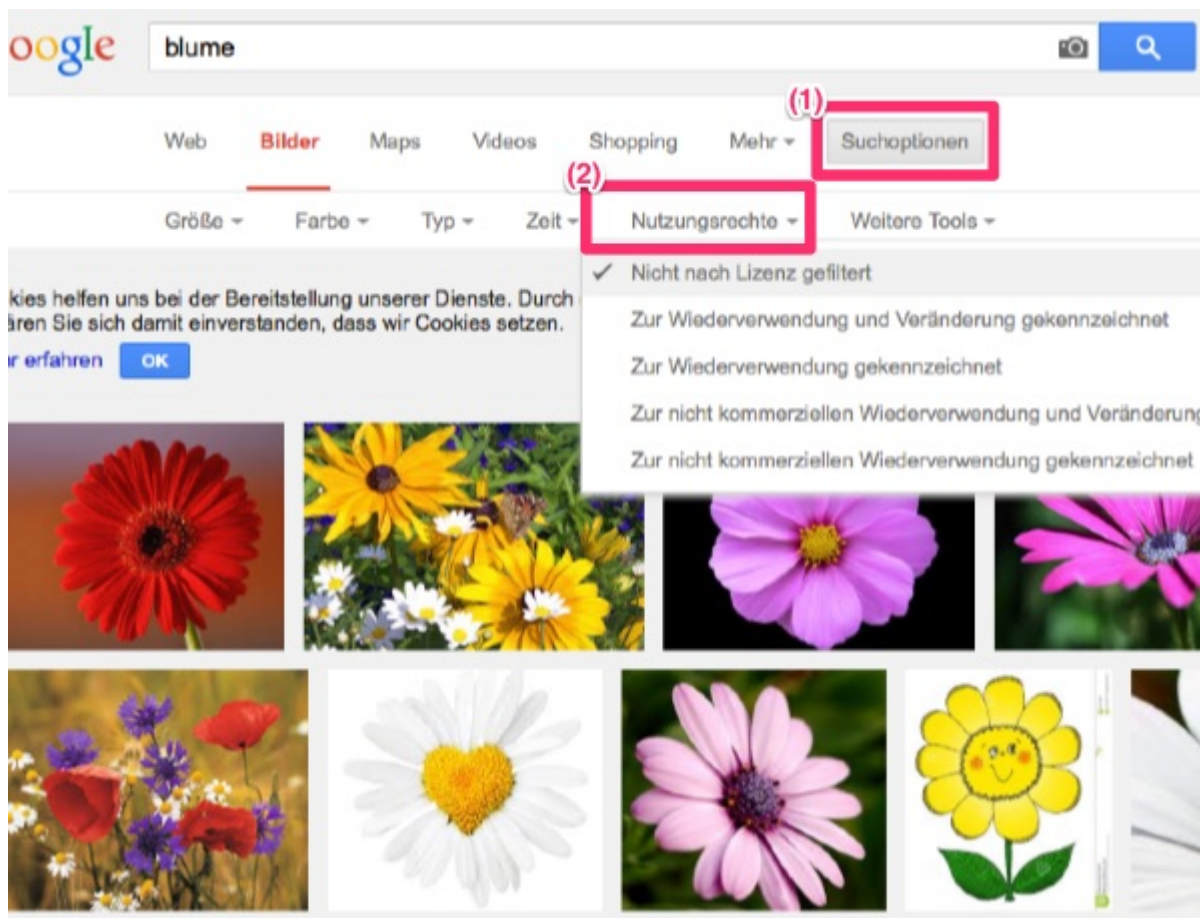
oogle blume

Web Bilder Maps Videos Shopping Mehr Suchoptionen (1)

Größe Farbe Typ Zeit (2) Nutzungsrechte Weitere Tools

kies helfen uns bei der Bereitstellung unserer Dienste. Durch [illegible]
ären Sie sich damit einverstanden, dass wir Cookies setzen.
r erfahren OK

✓ Nicht nach Lizenz gefiltert
Zur Wiederverwendung und Veränderung gekennzeichnet
Zur Wiederverwendung gekennzeichnet
Zur nicht kommerziellen Wiederverwendung und Veränderung
Zur nicht kommerziellen Wiederverwendung gekennzeichnet